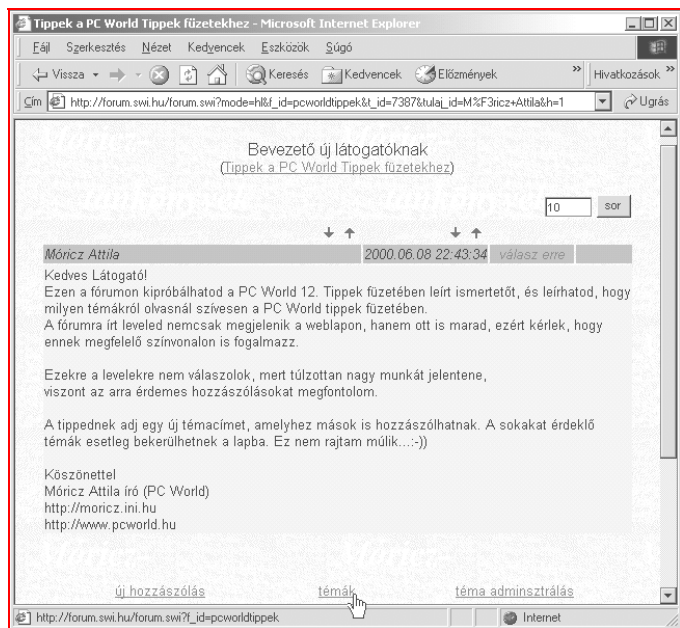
Tippek a PC World Tippek füzetekhez - Microsoft Internet Explorer

Fájl Szerkesztés Nézet Kedvencek Eszközök Súgó

Vissza Keresés Kedvencek Előzmények » Hivatkozások »

Cím http://forum.swi.hu/forum.swi?mode=hl&f_id=pcworldtippek&t_id=7387&tulaj_id=M%F3ricz+Attila&h=1 Ugrás

Bevezető új látogatóknak
(Tippek a PC World Tippek füzetekhez)

10 sor

| Móricz Attila | 2000.06.08 22:43:34 | válasz erre |
|---|---|---|

Kedves Látogató!
Ezen a fórumon kipróbálhatod a PC World 12. Tippek füzetében leírt ismertetőt, és leírhatod, hogy milyen témákról olvasnál szívesen a PC World tippek füzetében.
A fórumra írt leveled nemcsak megjelenik a weblapon, hanem ott is marad, ezért kérlek, hogy ennek megfelelő színvonalon is fogalmazz.

Ezekre a levelekre nem válaszolok, mert túlzottan nagy munkát jelentene, viszont az arra érdemes hozzászólásokat megfontolom.

A tippednek adj egy új témacímet, amelyhez mások is hozzászólhatnak. A sokakat érdeklő témák esetleg bekerülhetnek a lapba. Ez nem rajtam múlik...:-))

Köszönettel
Móricz Attila író (PC World)
http://moricz.ini.hu
http://www.pcworld.hu

új hozzászólás témák téma adminsztrálás

http://forum.swi.hu/forum.swi?f_id=pcworldtippek Internet